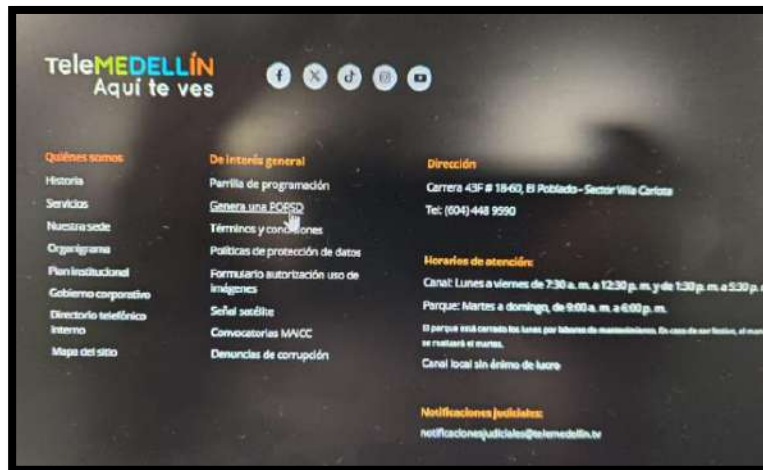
TeleMEDELLÍN
Aquí te ves

Quiénes somos
Historia
Servicios
Nuestra sede
Organigrama
Plan institucional
Gobierno corporativo
Directorio telefónico interno
Mapa del sitio

De interés general
Parrilla de programación
Genera una PQRSD
Términos y condiciones
Políticas de protección de datos
Formulario autorización uso de imágenes
Señal satélite
Convocatorias MACC
Denuncias de corrupción

Dirección
Carrera 43F # 18-60, El Poblado - Sector Villa Carlota
Tel: (604) 448 9590

Horarios de atención:
Canal: Lunes a viernes de 7:30 a. m. a 12:30 p. m. y de 1:30 p. m. a 5:30 p.
Parque: Martes a domingo, de 9:00 a. m. a 6:00 p. m.
El parque está cerrado los lunes por labores de mantenimiento. En caso de ser festivo, el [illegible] se realizará el martes.
Canal local sin ánimo de lucro

Notificaciones judiciales:
notificacionesjudiciales@telemedellin.tv